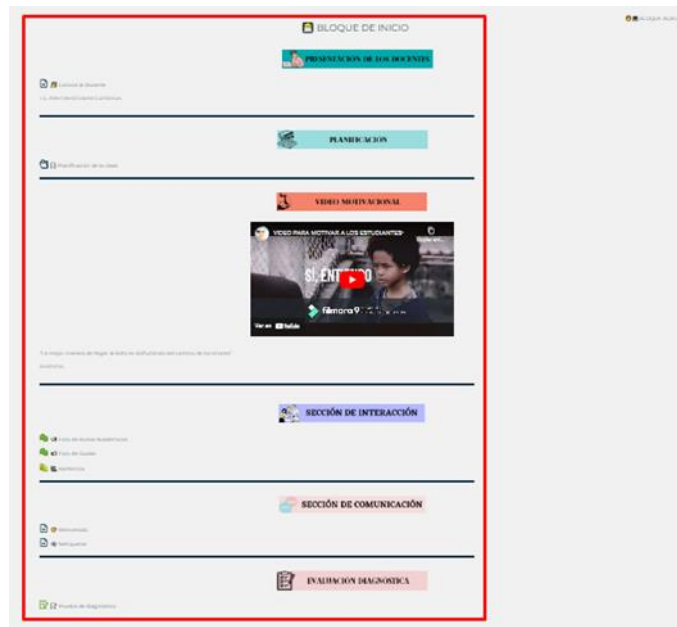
BLOQUE DE INICIO

PRESENTACION DE LOS DOCENTES

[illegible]

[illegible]

PLANIFICACION

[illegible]

VIDEO MOTIVACIONAL

VIDEO PARA MOTIVAR A LOS ESTUDIANTES

SI, ENTIENDO

filmora9

Ver en YouTube

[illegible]

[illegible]

SECCIÓN DE INTERACCIÓN

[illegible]

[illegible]

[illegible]

SECCIÓN DE COMUNICACIÓN

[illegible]

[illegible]

EVALUACION DIAGNOSTICA

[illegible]

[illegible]